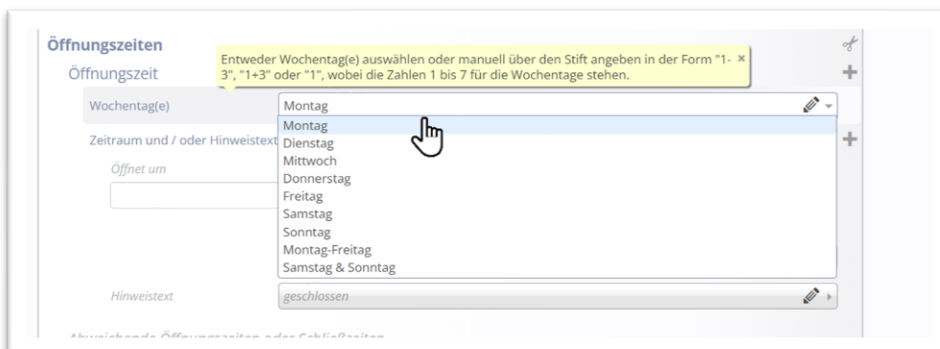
Öffnungszeiten

Öffnungszeit

Entweder Wochentag(e) auswählen oder manuell über den Stift angeben in der Form "1-3", "1+3" oder "1", wobei die Zahlen 1 bis 7 für die Wochentage stehen. ×

Wochentag(e)

Montag

Montag
Dienstag
Mittwoch
Donnerstag
Freitag
Samstag
Sonntag
Montag-Freitag
Samstag & Sonntag

Zeitraum und / oder Hinweistext

Öffnet um

Hinweistext

geschlossen

Abweichende Öffnungszeiten oder Schließzeiten